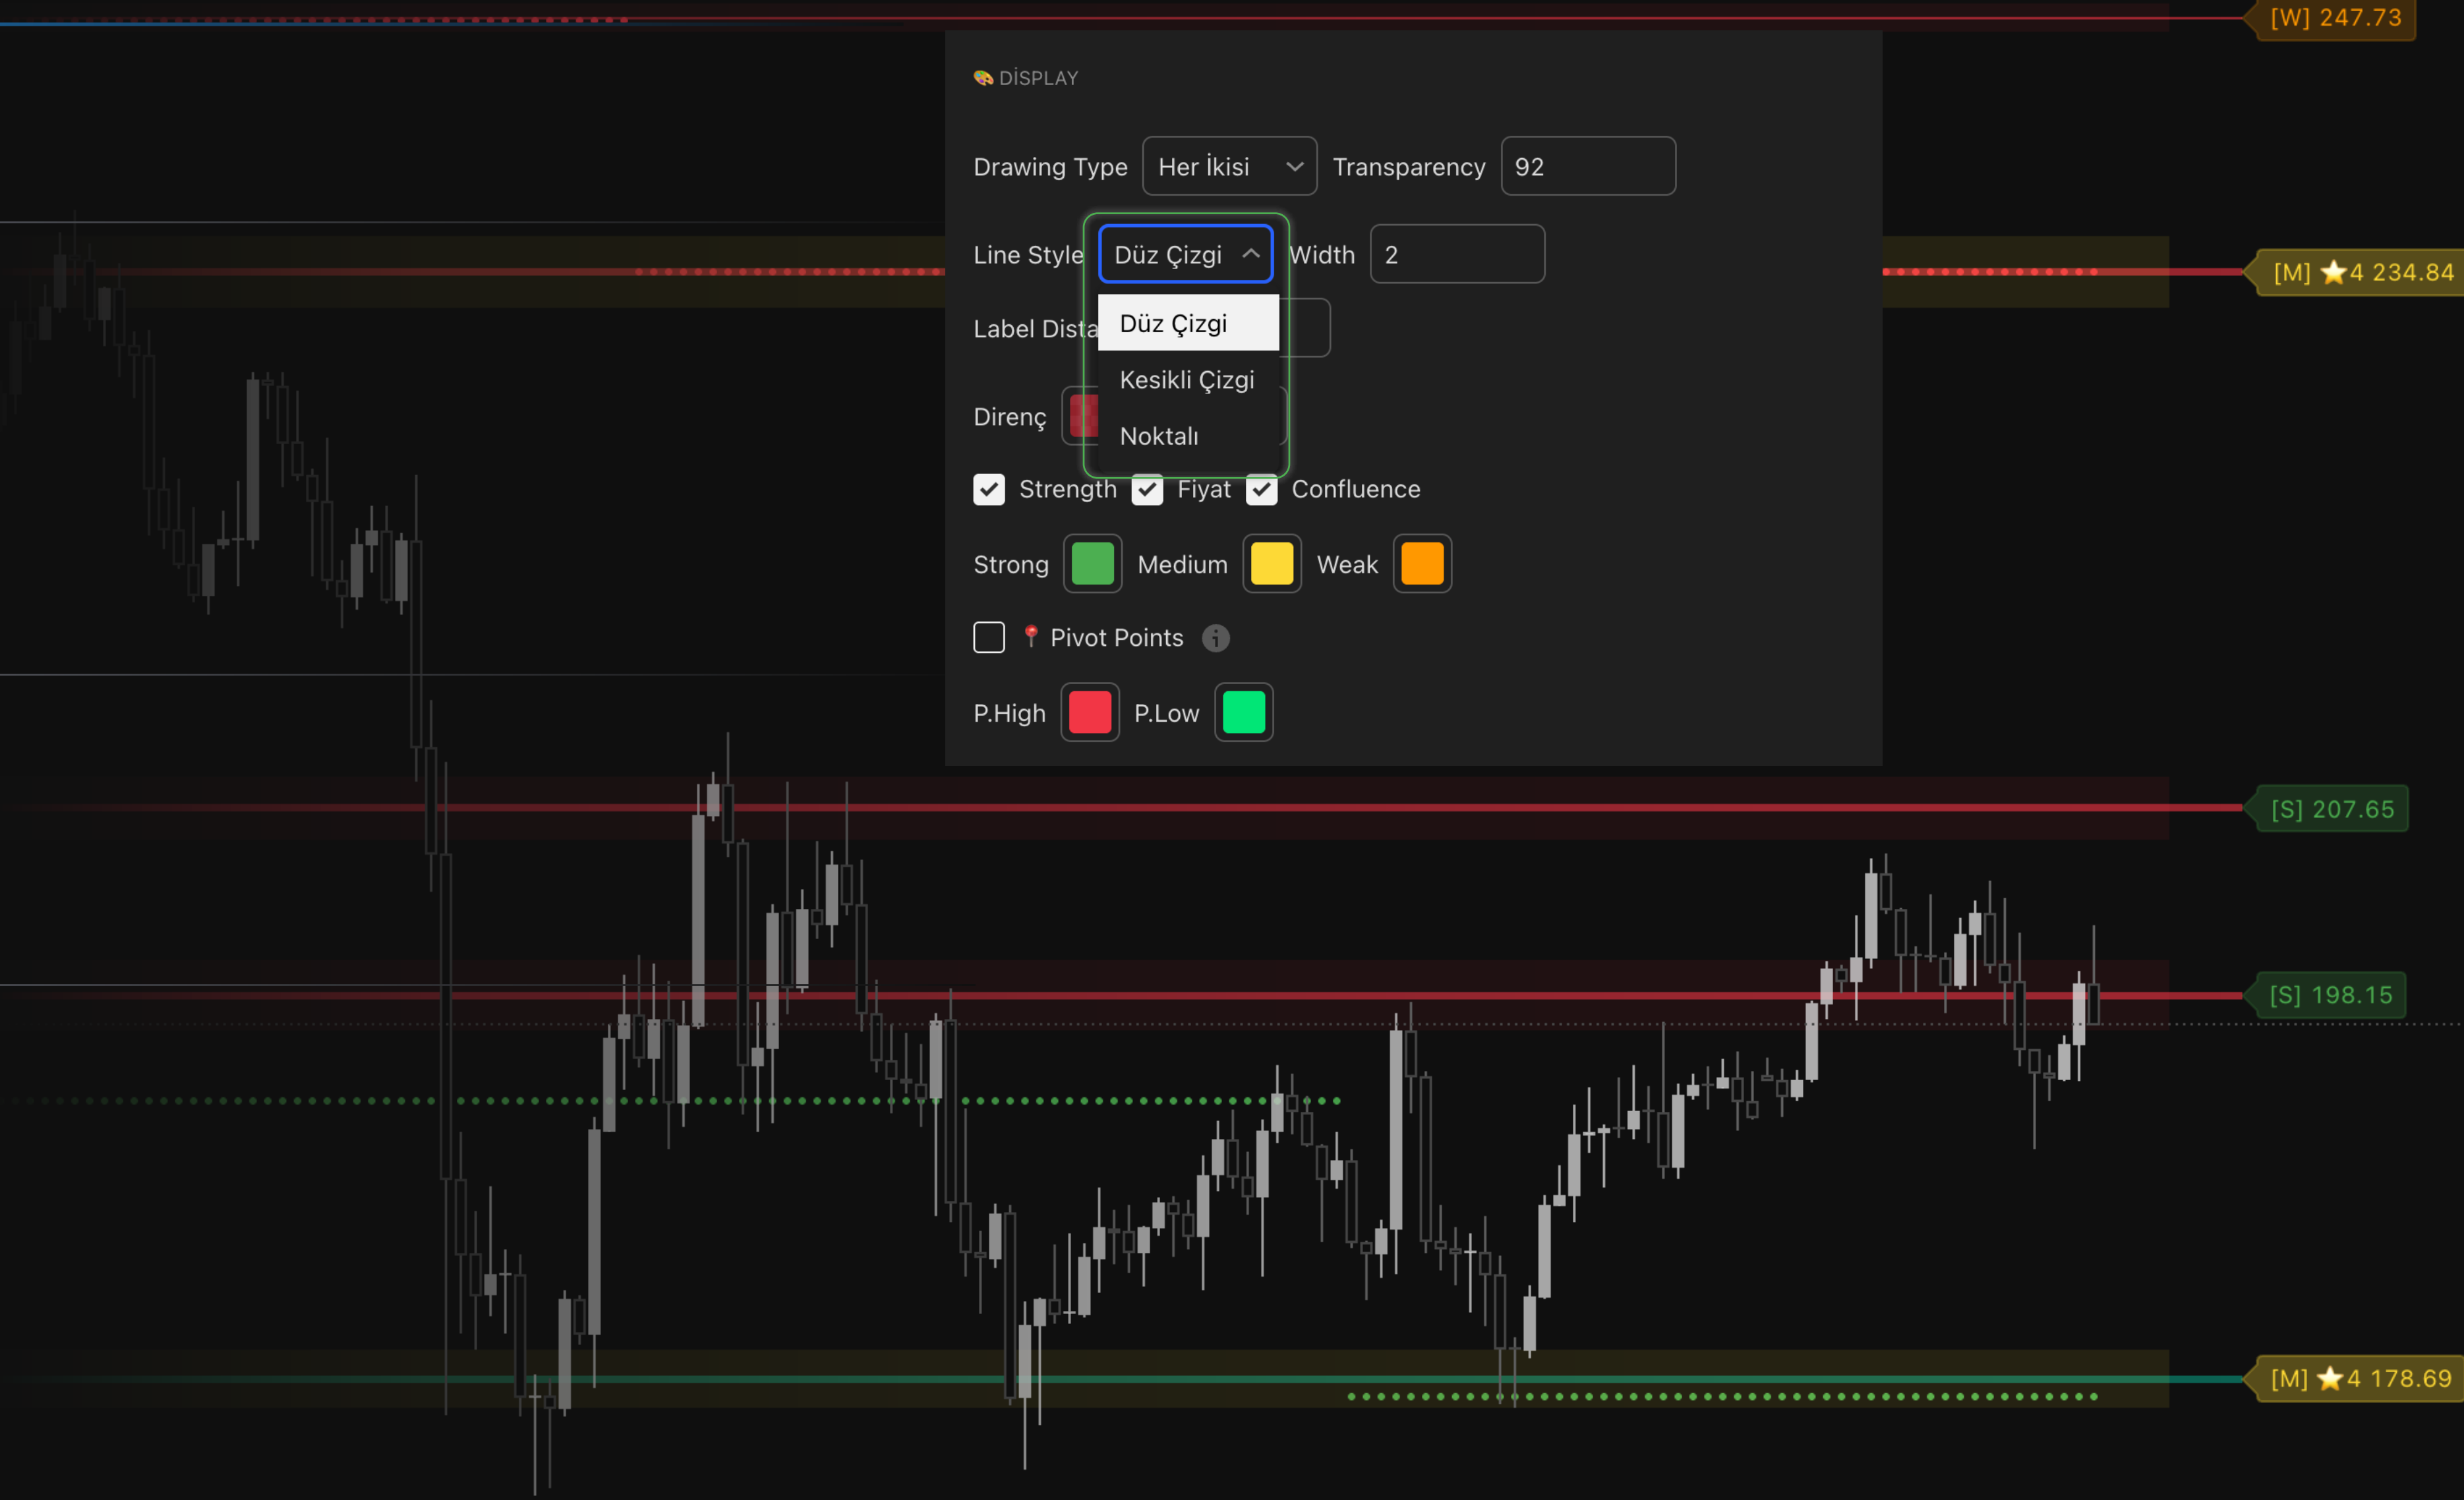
[W] 247.73

DİSPLAY

Drawing Type Her İkisi Transparency 92

Line Style Düz Çizgi Width 2

Label Dista

Düz Çizgi
Kesikli Çizgi
Noktalı

Direnç

Strength Fiyat Confluence

Strong Medium Weak

Pivot Points

P.High P.Low

[M] ⭐4 234.84

[S] 207.65

[S] 198.15

[M] ⭐4 178.69